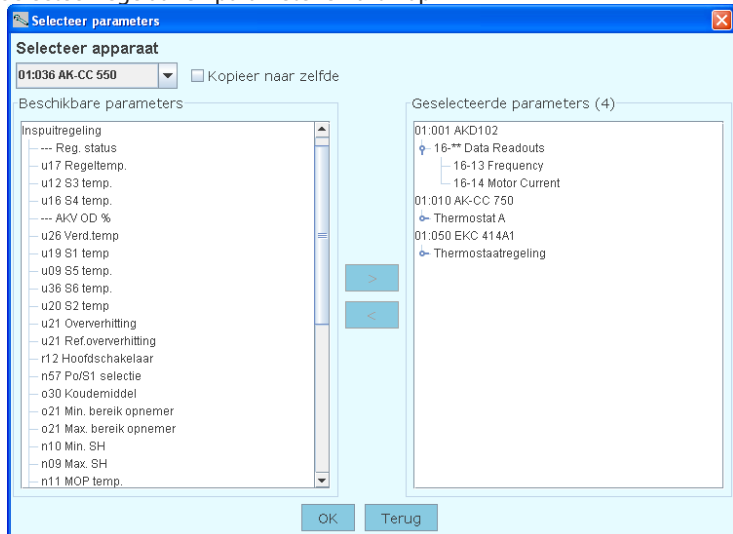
Selecteer parameters

Selecteer apparaat

01:036 AK-CC 550

Kopieer naar zelfde

Beschikbare parameters

Inspuitregeling
--- Reg. status
u17 Regeltemp.
u12 S3 temp.
u16 S4 temp.
--- AKV OD %
u26 Verd.temp
u19 S1 temp
u09 S5 temp.
u36 S6 temp.
u20 S2 temp
u21 Oververhitting
u21 Ref.oververhitting
r12 Hoofdschakelaar
n57 Po/S1 selectie
o30 Koudemiddel
o21 Min. bereik opnemer
o21 Max. bereik opnemer
n10 Min. SH
n09 Max. SH
n11 MOP temp.

>

<

Geselecteerde parameters (4)

01:001 AKD102
16-** Data Readouts
16-13 Frequency
16-14 Motor Current
01:010 AK-CC 750
Thermostat A
01:050 EKC 414A1
Thermostaatregeling

OK

Terug